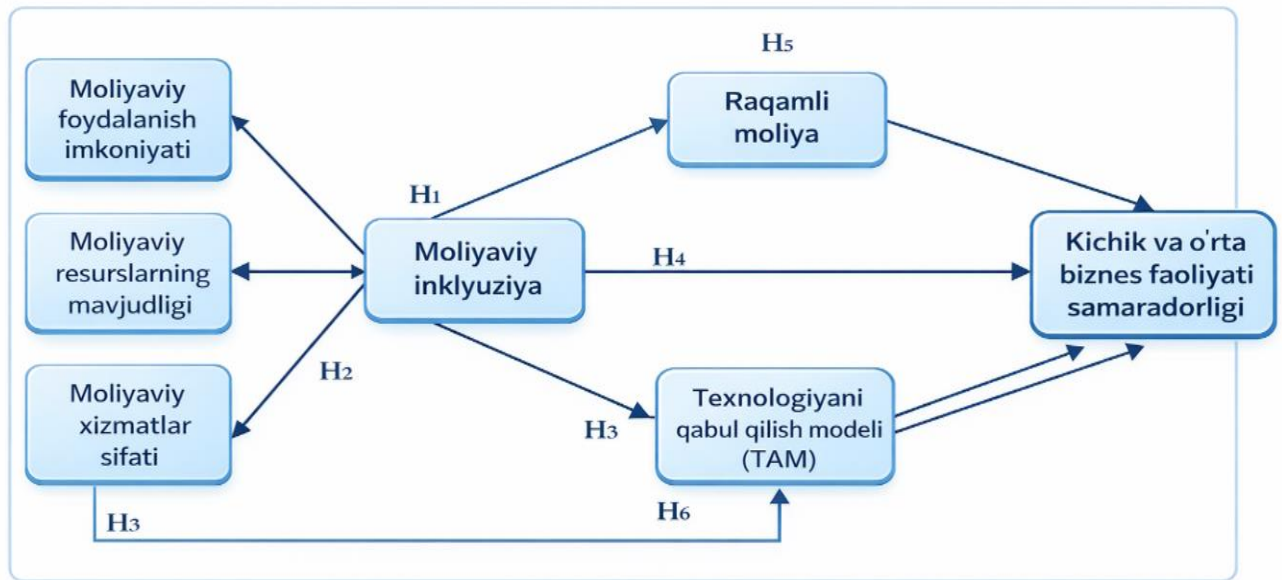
H$_5$

Moliyaviy foydalanish imkoniyati

Raqamli moliya

H$_1$

Moliyaviy resurslarning mavjudligi

Moliyaviy inklyuziya

H$_4$

Kichik va o'rta biznes faoliyati samaradorligi

H$_2$

Moliyaviy xizmatlar sifati

H$_3$

Texnologiyani qabul qilish modeli (TAM)

H$_6$

H$_3$